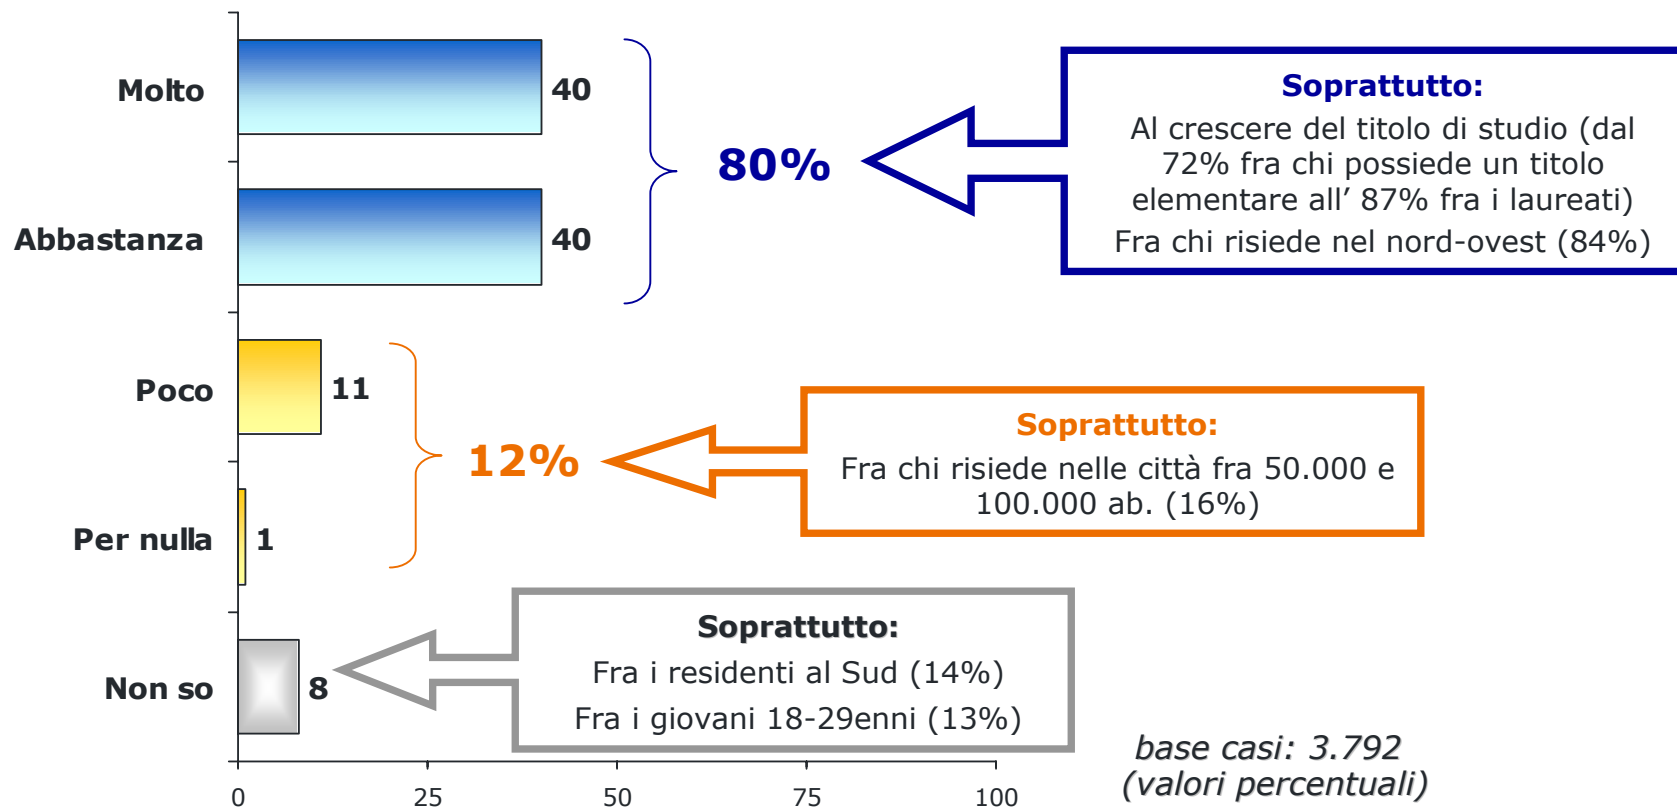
Molto 40
Abbastanza 40
80%

Soprattutto:
Al crescere del titolo di studio (dal 72% fra chi possiede un titolo elementare all' 87% fra i laureati)
Fra chi risiede nel nord-ovest (84%)

Poco 11
Per nulla 1
12%

Soprattutto:
Fra chi risiede nelle città fra 50.000 e 100.000 ab. (16%)

Non so 8

Soprattutto:
Fra i residenti al Sud (14%)
Fra i giovani 18-29enni (13%)

0 25 50 75 100

base casi: 3.792
(valori percentuali)